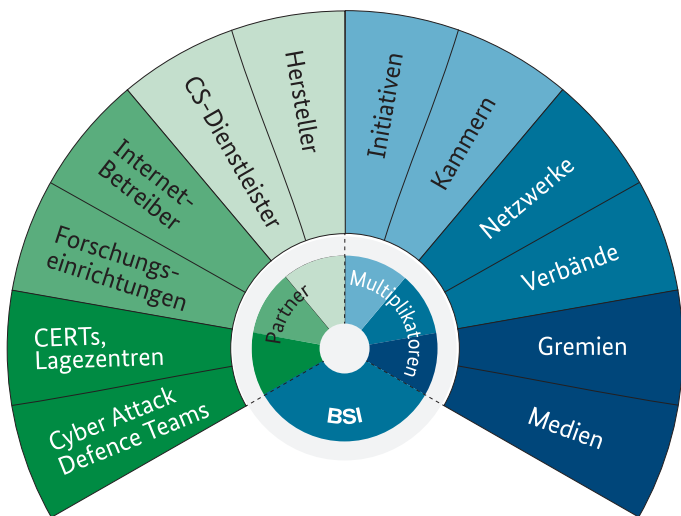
Cyber Attack Defence Teams

CERTs, Lagezentren

Forschungseinrichtungen

Internet-Betreiber

CS-Dienstleister

Hersteller

Initiativen

Kammern

Netzwerke

Verbände

Gremien

Medien

Partner

Multiplikatoren

BSI